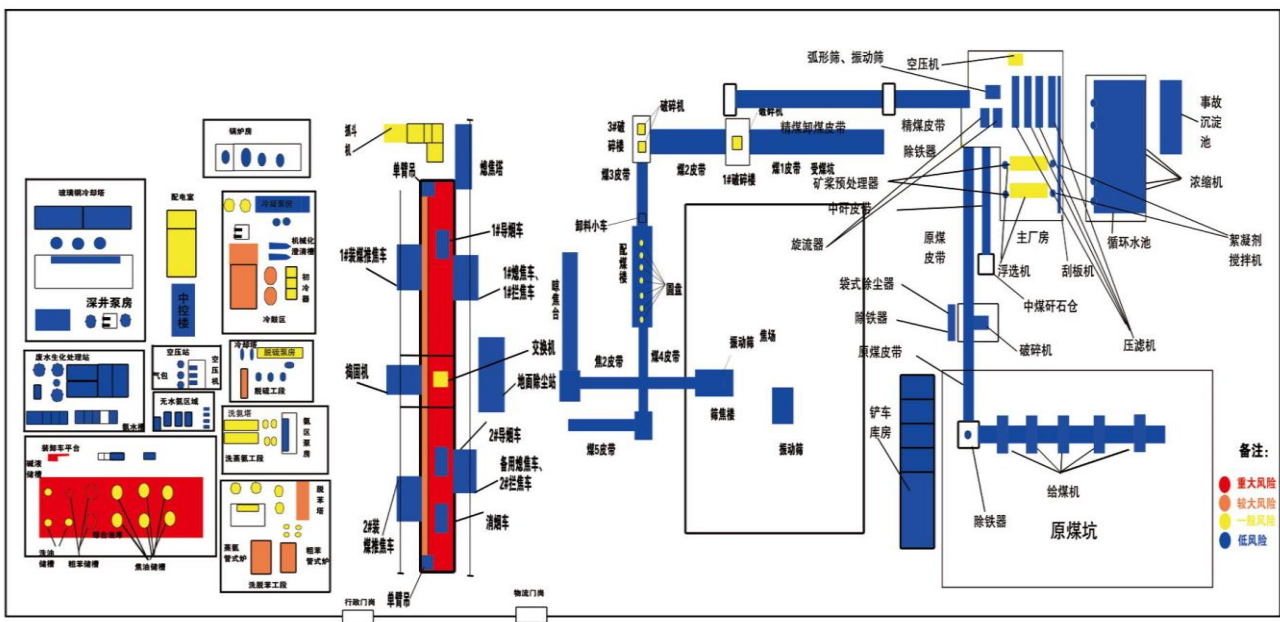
锅炉房

玻璃钢冷却塔

配电室

中控楼

深井泵房

冷凝泵房

机械化澄清槽

初冷器

冷鼓区

原水生化处理站

空压站

气包

空压机

无水氨区域

氨水槽

冷却塔

脱硫泵房

脱硫工段

洗氨塔

氨区泵房

洗苯氨工段

装卸车平台

碱液储槽

洗油储槽

粗苯储槽

焦油储槽

导油池

脱苯塔

蒸氨管式炉

粗苯管式炉

洗脱苯工段

抓斗机

单臂吊

熄焦塔

1#导烟车

1#装煤推焦车

1#熄焦车、1#拦焦车

揭固机

交换机

地面除尘站

2#导烟车

备用熄焦车、2#拦焦车

2#装煤推焦车

消烟车

单臂吊

行政门岗

物流门岗

3#破碎楼

破碎楼

煤3皮带

卸料小车

配煤楼

圆盘

暗焦台

焦2皮带

焦4皮带

煤5皮带

破碎机

1#破碎楼

煤2皮带

精煤卸煤皮带

煤1皮带

受煤坑

振动筛

焦场

筛焦楼

振动筛

弧形筛、振动筛

空压机

精煤皮带

除铁器

矿浆预处理器

中矸皮带

旋流器

原煤皮带

主厂房

浮选机

刮板机

中煤矸石仓

循环水池

事故沉淀池

浓缩机

絮凝剂搅拌机

压滤机

袋式除尘器

除铁器

破碎机

原煤皮带

铲车库房

除铁器

给煤机

原煤坑

备注：

重大风险

较大风险

一般风险

低风险